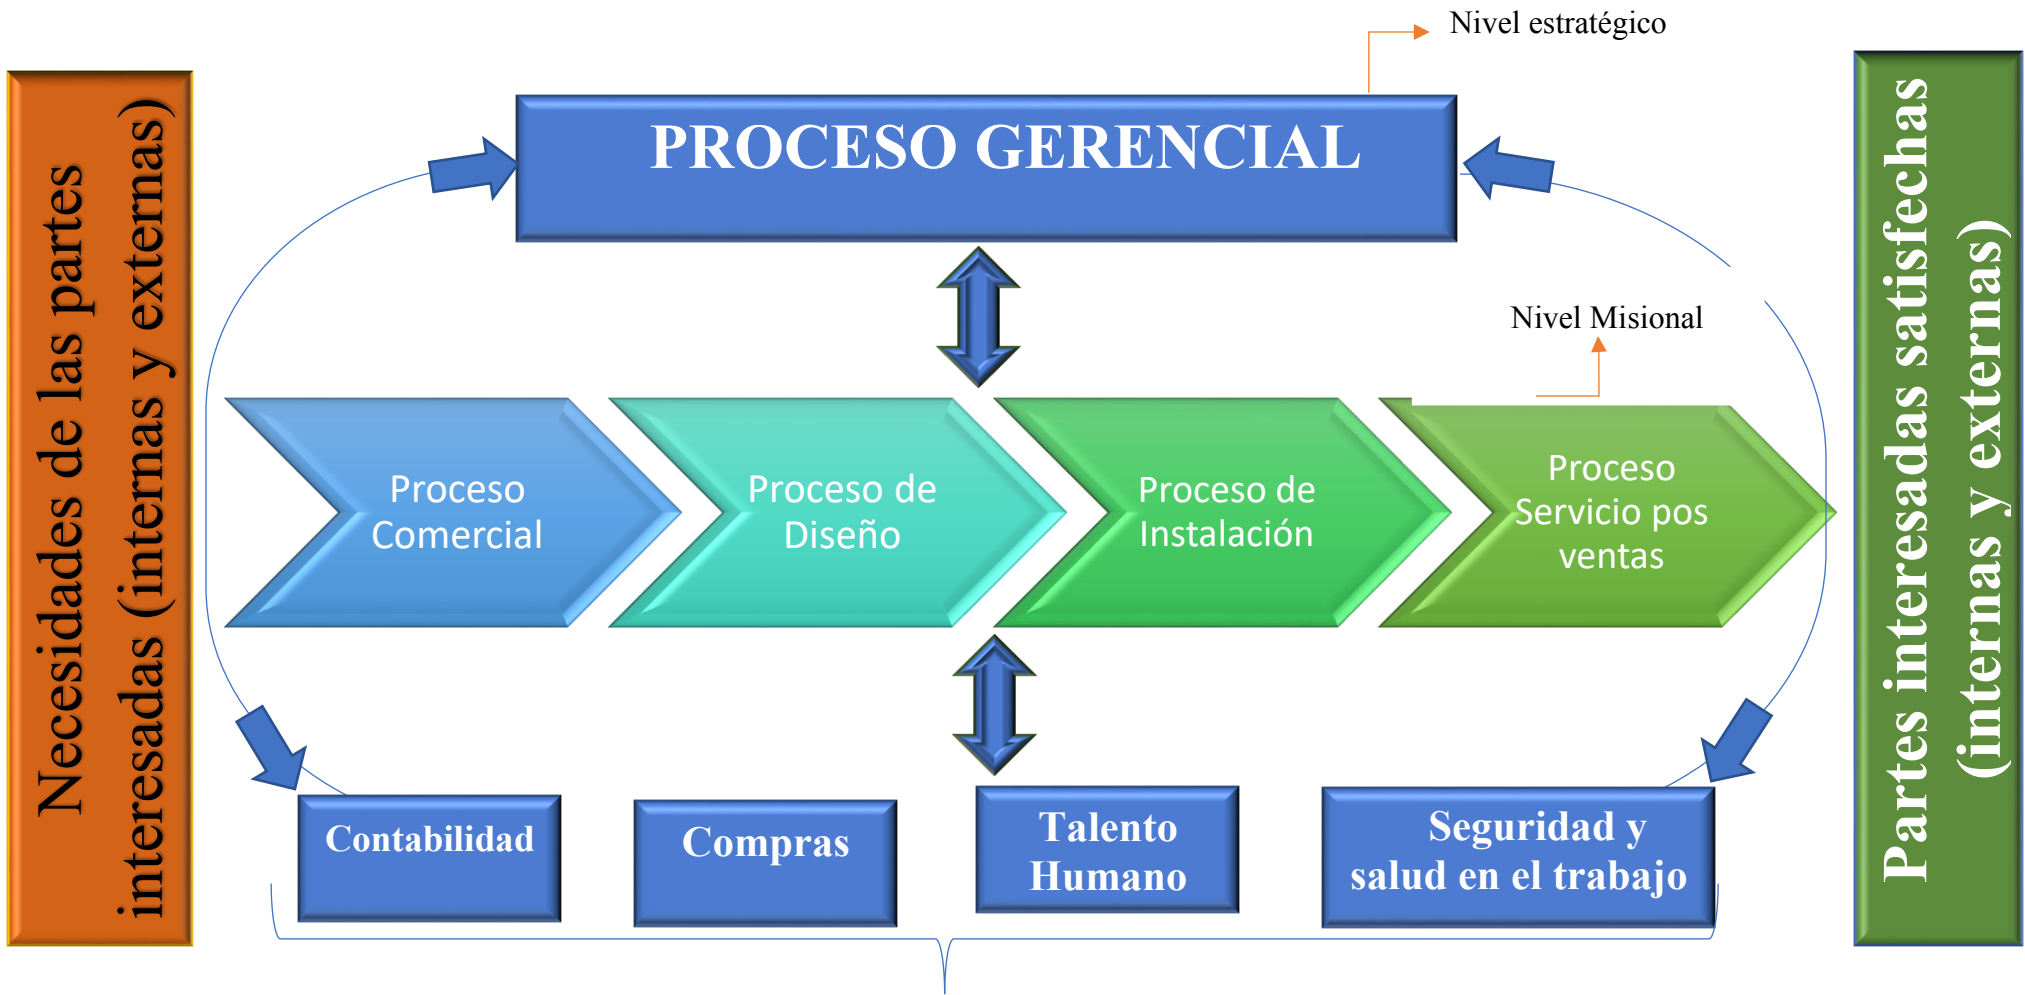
Necesidades de las partes interesadas (internas y externas)

Nivel estratégico

PROCESO GERENCIAL

Nivel Misional

Proceso Comercial

Proceso de Diseño

Proceso de Instalación

Proceso Servicio pos ventas

Contabilidad

Compras

Talento Humano

Seguridad y salud en el trabajo

Partes interesadas satisfechas (internas y externas)